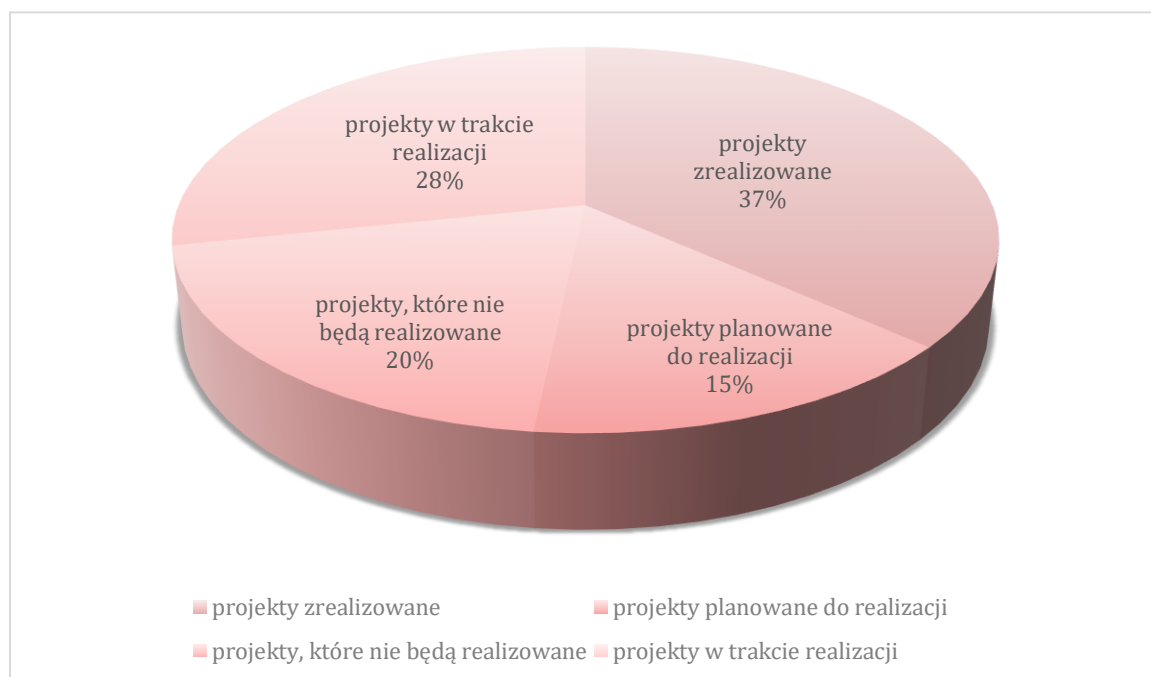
projekty w trakcie realizacji
28%

projekty zrealizowane
37%

projekty, które nie będą realizowane
20%

projekty planowane do realizacji
15%

projekty zrealizowane
projekty planowane do realizacji
projekty, które nie będą realizowane
projekty w trakcie realizacji